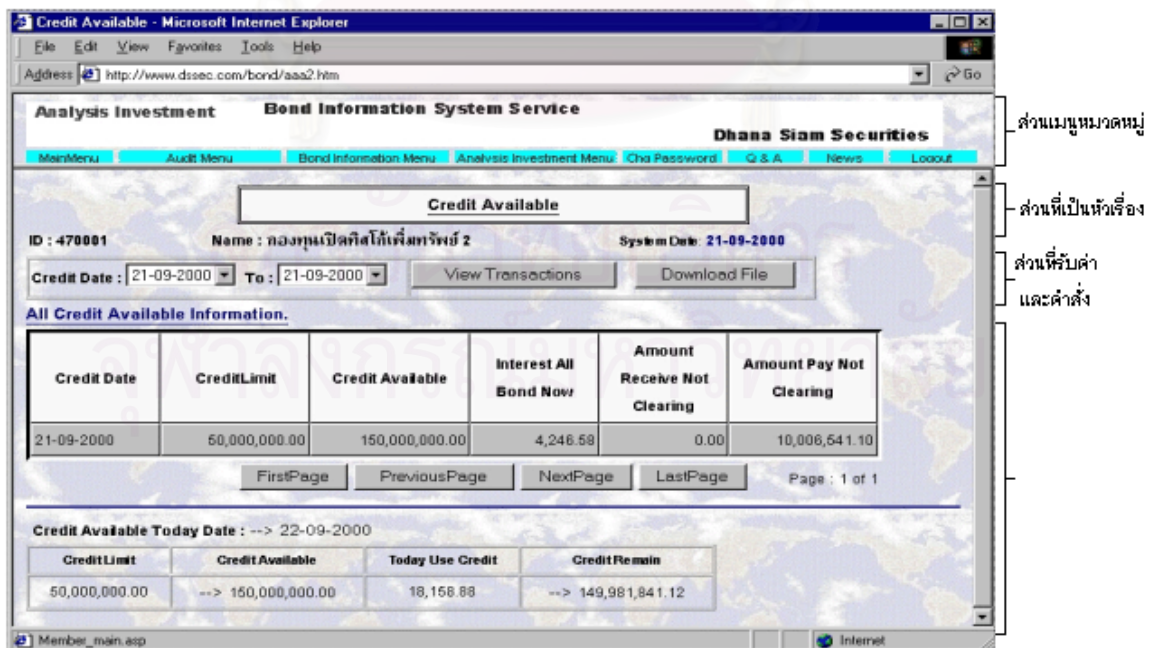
Credit Available - Microsoft Internet Explorer

File Edit View Favorites Tools Help

Address http://www.dssec.com/bond/aaa2.htm

Go

Analysis Investment

Bond Information System Service

Dhana Siam Securities

MainMenu | Audit Menu | Bond Information Menu | Analysis Investment Menu | Chg Password | Q & A | News | Logout

ส่วนเมนูหมวดหมู่

Credit Available

ส่วนที่เป็นหัวเรื่อง

ID : 470001

Name : กองทุนเปิดทิสโก้เพิ่มทรัพย์ 2

System Date 21-09-2000

Credit Date : 21-09-2000 To : 21-09-2000

View Transactions

Download File

ส่วนที่รับค่าและคำสั่ง

All Credit Available Information.

| Credit Date | CreditLimit | Credit Available | Interest All Bond Now | Amount Receive Not Clearing | Amount Pay Not Clearing |
|---|---|---|---|---|---|
| 21-09-2000 | 50,000,000.00 | 150,000,000.00 | 4,246.58 | 0.00 | 10,006,541.10 |

FirstPage PreviousPage NextPage LastPage

Page : 1 of 1

Credit Available Today Date : --> 22-09-2000

| CreditLimit | Credit Available | Today Use Credit | CreditRemain |
|---|---|---|---|
| 50,000,000.00 | --> 150,000,000.00 | 18,158.88 | --> 149,981,841.12 |

Member_main.asp

Internet